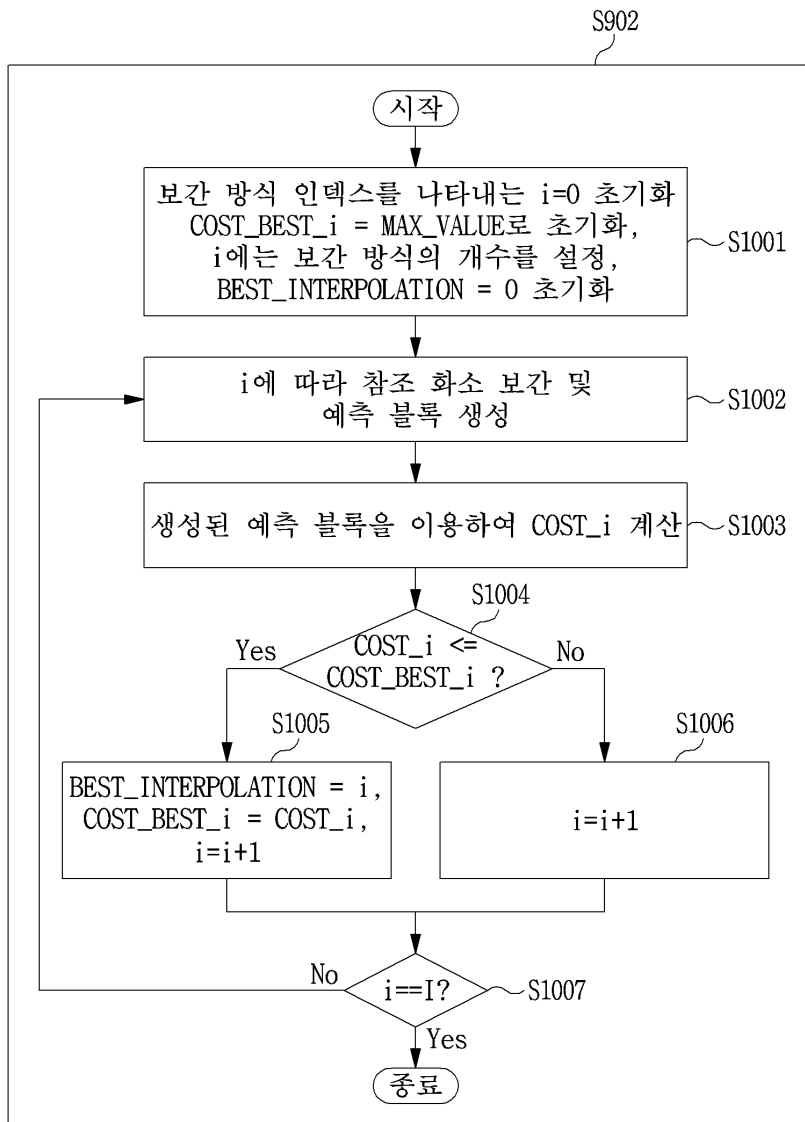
S902

시작

보간 방식 인덱스를 나타내는 i=0 초기화
COST_BEST_i = MAX_VALUE로 초기화,
i에는 보간 방식의 개수를 설정,
BEST_INTERPOLATION = 0 초기화

S1001

i에 따라 참조 화소 보간 및
예측 블록 생성

S1002

생성된 예측 블록을 이용하여 COST_i 계산

S1003

S1004

COST_i <=
COST_BEST_i ?

Yes

No

S1005

BEST_INTERPOLATION = i,
COST_BEST_i = COST_i,
i=i+1

S1006

i=i+1

No

i==I?

S1007

Yes

종료